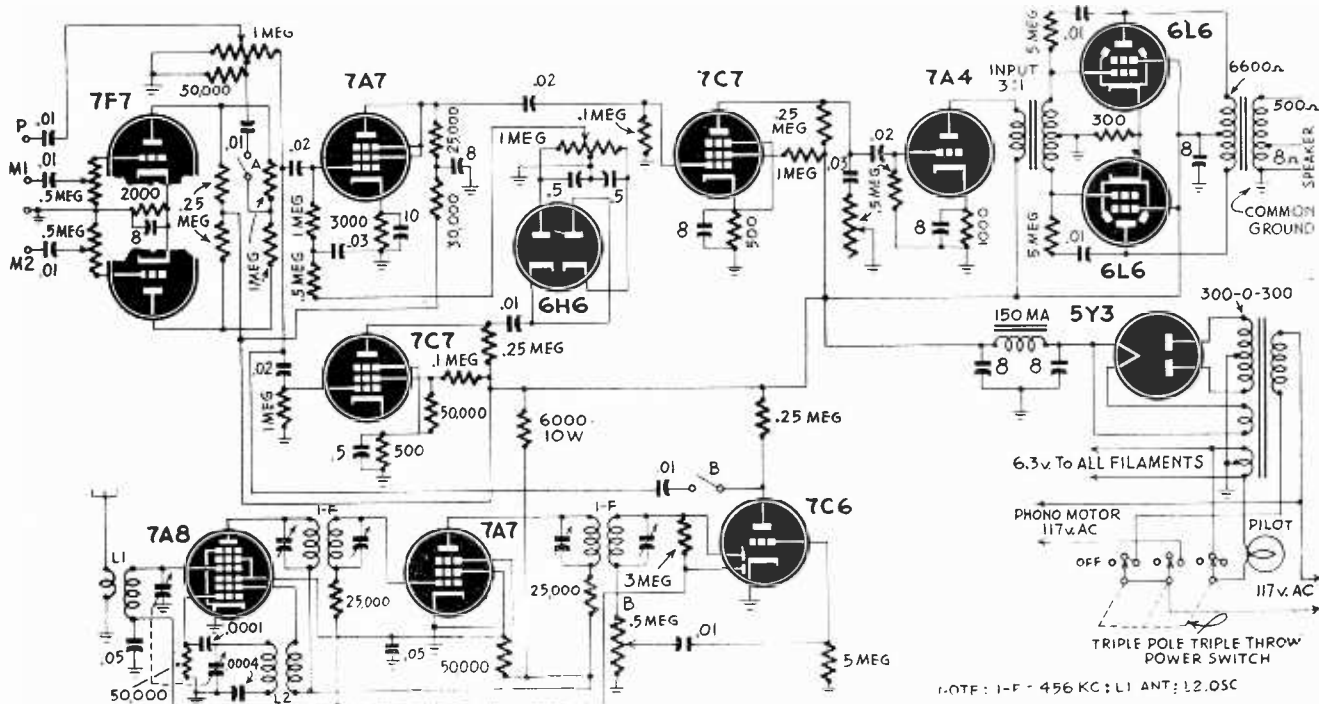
1MEG
50,000
7F7
P .01
M1 .01
.5MEG
2000
8
.5MEG
M2 .01
.01
A
.25 MEG
1MEG
7A7
.02
1MEG
3000
.03
.5MEG
10
25,000
8
30,000
.02
1MEG
.1MEG
.5
.5
6H6
7C7
.25 MEG
1MEG
8
500
.03
7A4
.02
.5MEG
8
1000
INPUT 3:1
.5MEG
.01
6L6
300
8
.5MEG
.01
6L6
6600Ω
500Ω
8Ω
SPEAKER
COMMON GROUND
.01
.25 MEG
7C7
.02
1MEG
.1 MEG
50,000
.5
500
6000 10W
.25 MEG
150 MA
8
8
5Y3
300-0-300
6.3v. To ALL FILAMENTS
.01
B
7C6
I-F
7A8
L1
.05
50,000
.0001
.0004
L2
I-F
25,000
7A7
.05
50000
25,000
3MEG
B
.5MEG
.01
5MEG
PHONO MOTOR 117v.AC
OFF
PILOT
117v. AC
TRIPLE POLE TRIPLE THROW POWER SWITCH
NOTE: I-F - 456 KC; L1 ANT; L2 OSC